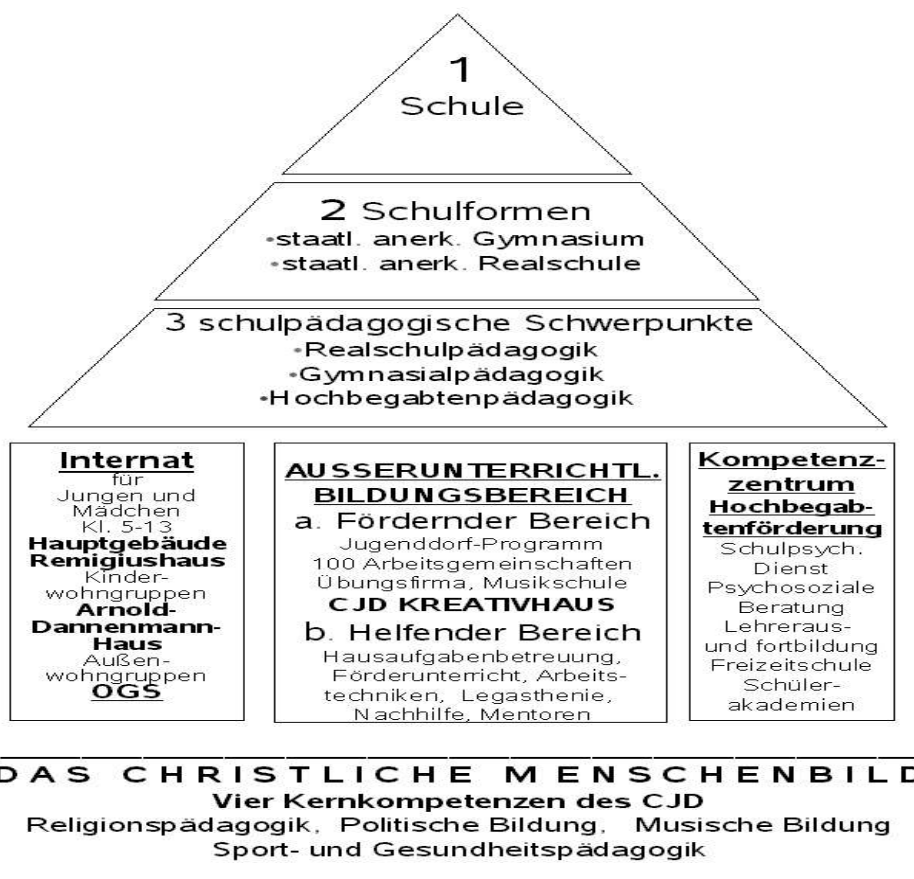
1
Schule

2 Schulformen
•staatl. anerk. Gymnasium
•staatl. anerk. Realschule

3 schulpädagogische Schwerpunkte
•Realschulpädagogik
•Gymnasialpädagogik
•Hochbegabtenpädagogik

Internat
für Jungen und Mädchen
Kl. 5-13
Hauptgebäude
Remigiushaus
Kinderwohngruppen
Arnold-Dannenmann-Haus
Außenwohngruppen
OGS

AUSSERUNTERRICHTL. BILDUNGSBEREICH
a. Fördernder Bereich
Jugenddorf-Programm
100 Arbeitsgemeinschaften
Übungsfirma, Musikschule
CJD KREATIVHAUS
b. Helfender Bereich
Hausaufgabenbetreuung, Förderunterricht, Arbeitstechniken, Legasthenie, Nachhilfe, Mentoren

Kompetenzzentrum
Hochbegabtenförderung
Schulpsych. Dienst
Psychosoziale Beratung
Lehreraus- und fortbildung
Freizeitschule
Schülerakademien

DAS CHRISTLICHE MENSCHENBILD
Vier Kernkompetenzen des CJD
Religionspädagogik, Politische Bildung, Musische Bildung
Sport- und Gesundheitspädagogik